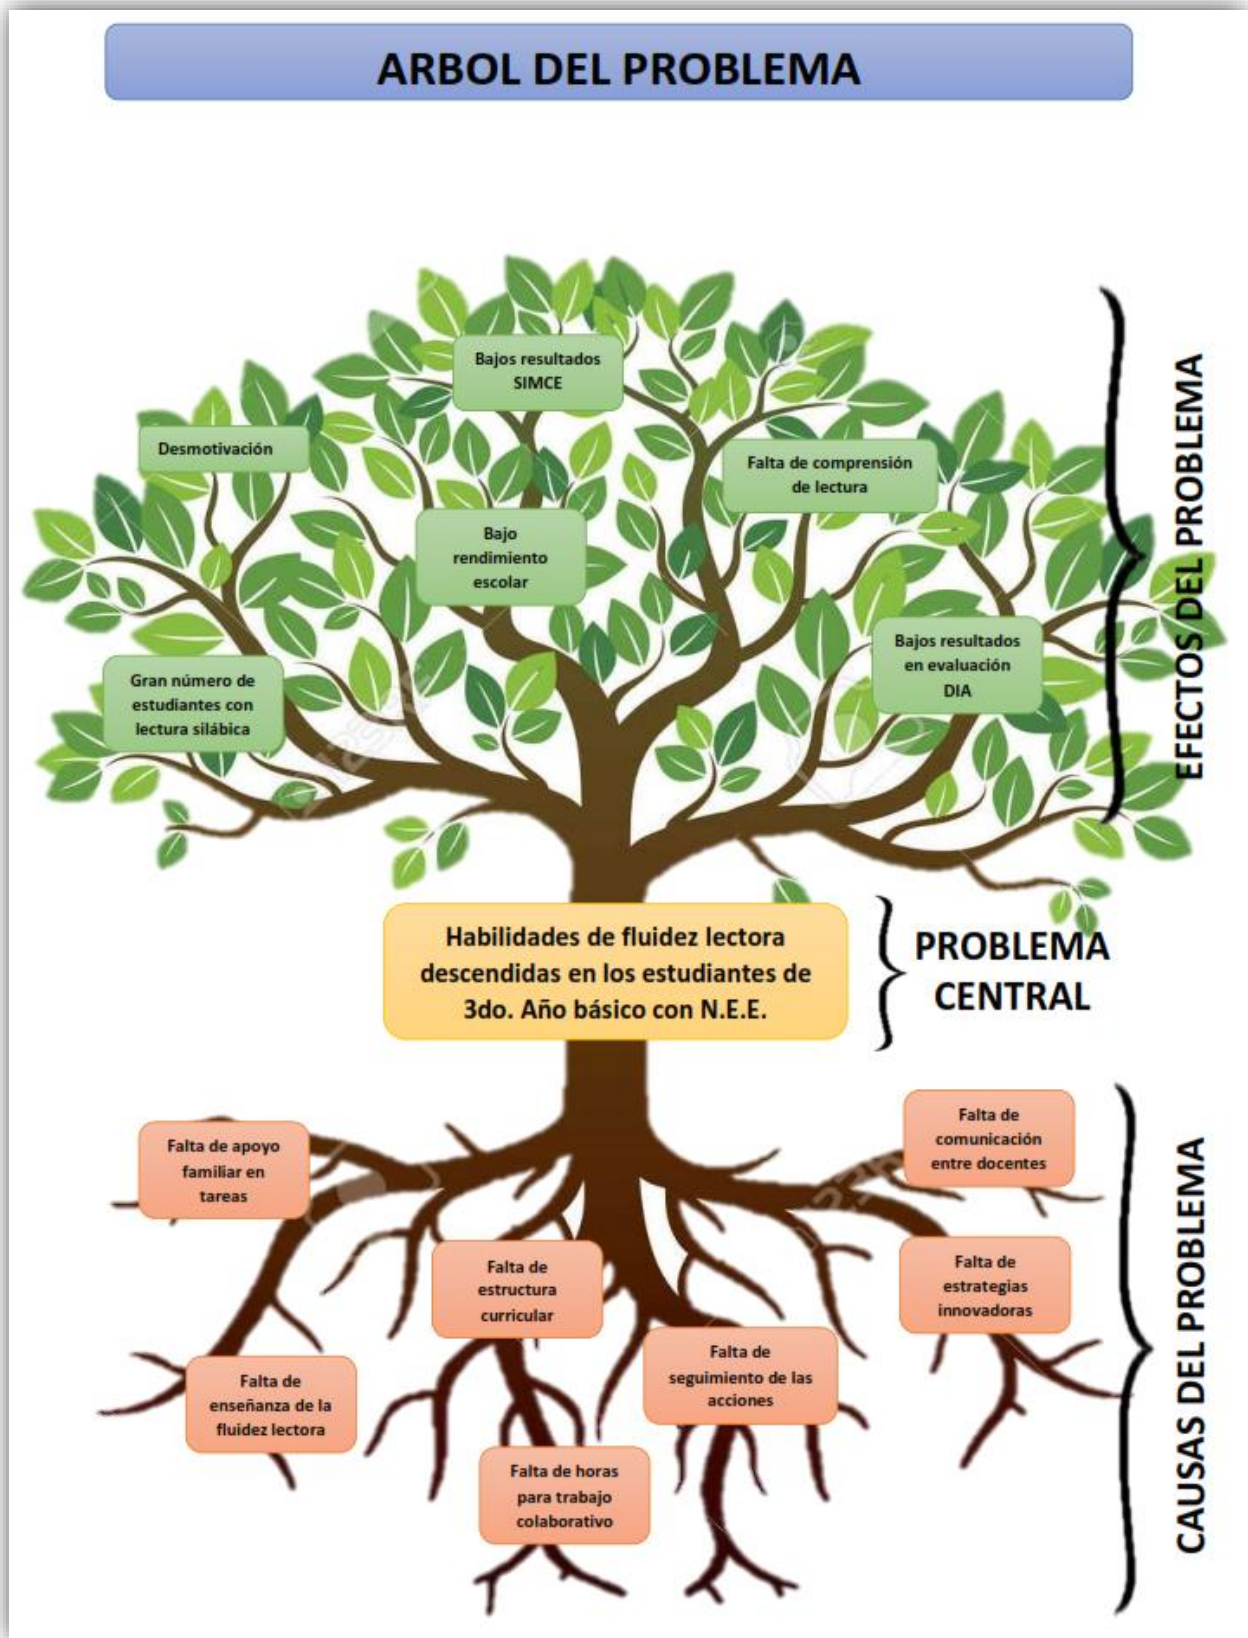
ARBOL DEL PROBLEMA

Bajos resultados SIMCE

Desmotivación

Falta de comprensión de lectura

Bajo rendimiento escolar

Bajos resultados en evaluación DIA

Gran número de estudiantes con lectura silábica

EFECTOS DEL PROBLEMA

Habilidades de fluidez lectora descendidas en los estudiantes de 3do. Año básico con N.E.E.

PROBLEMA CENTRAL

Falta de apoyo familiar en tareas

Falta de comunicación entre docentes

Falta de estructura curricular

Falta de estrategias innovadoras

Falta de seguimiento de las acciones

Falta de enseñanza de la fluidez lectora

Falta de horas para trabajo colaborativo

CAUSAS DEL PROBLEMA